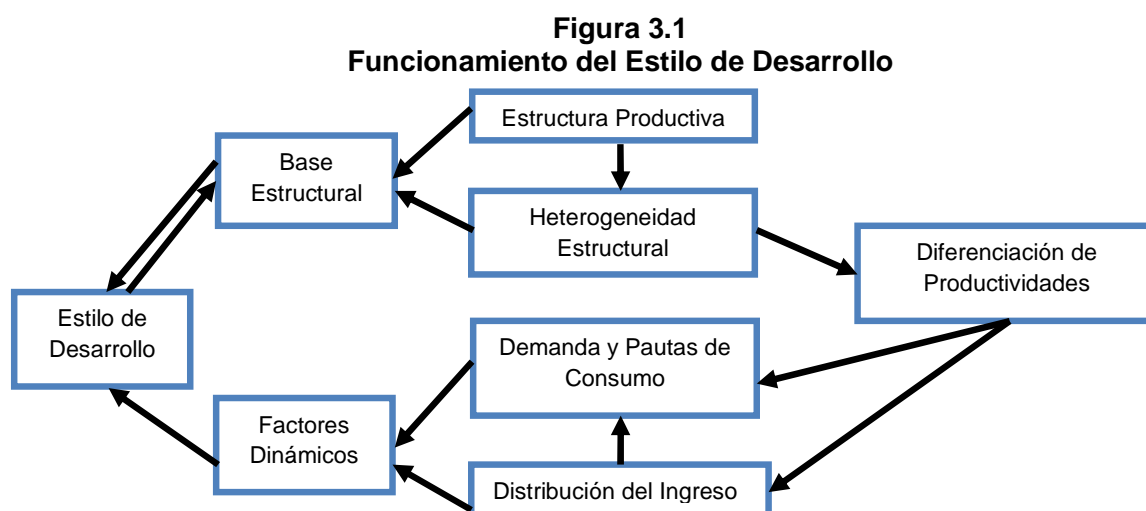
**Figura 3.1**
**Funcionamiento del Estilo de Desarrollo**

Estructura Productiva

Base Estructural

Heterogeneidad Estructural

Diferenciación de Productividades

Estilo de Desarrollo

Demanda y Pautas de Consumo

Factores Dinámicos

Distribución del Ingreso